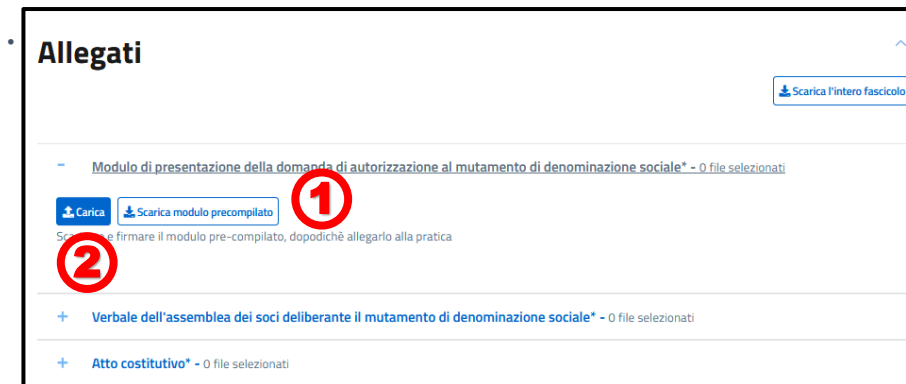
Allegati

Scarica l'intero fascicolo

− Modulo di presentazione della domanda di autorizzazione al mutamento di denominazione sociale* - 0 file selezionati

Carica Scarica modulo precompilato

1

Sca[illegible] e firmare il modulo pre-compilato, dopodichè allegarlo alla pratica

2

+ Verbale dell'assemblea dei soci deliberante il mutamento di denominazione sociale* - 0 file selezionati

+ Atto costitutivo* - 0 file selezionati